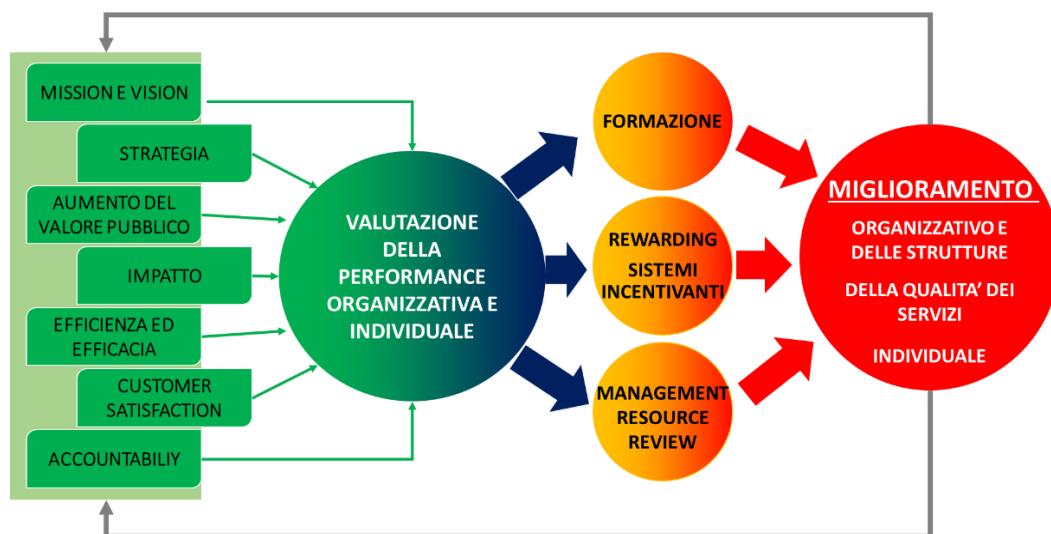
MISSION E VISION

STRATEGIA

AUMENTO DEL VALORE PUBBLICO

IMPATTO

EFFICIENZA ED EFFICACIA

CUSTOMER SATISFACTION

ACCOUNTABILIY

VALUTAZIONE DELLA PERFORMANCE ORGANIZZATIVA E INDIVIDUALE

FORMAZIONE

REWARDING

SISTEMI INCENTIVANTI

MANAGEMENT RESOURCE REVIEW

MIGLIORAMENTO

ORGANIZZATIVO E DELLE STRUTTURE

DELLA QUALITA' DEI SERVIZI

INDIVIDUALE